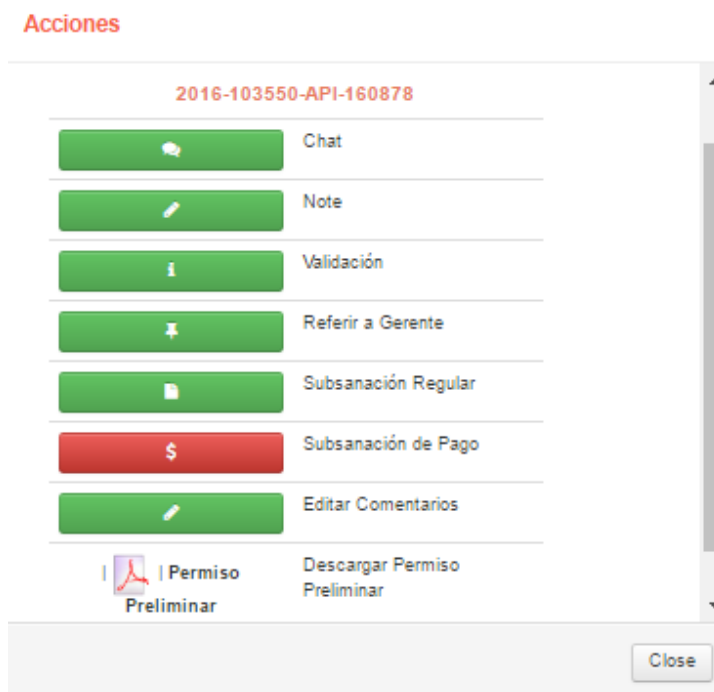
Acciones

2016-103550-API-160878

| | |
|---|---|
| | Chat |
| | Note |
| i | Validación |
| | Referir a Gerente |
| | Subsanación Regular |
| $ | Subsanación de Pago |
| | Editar Comentarios |
| \| \| Permiso Preliminar | Descargar Permiso Preliminar |

Close